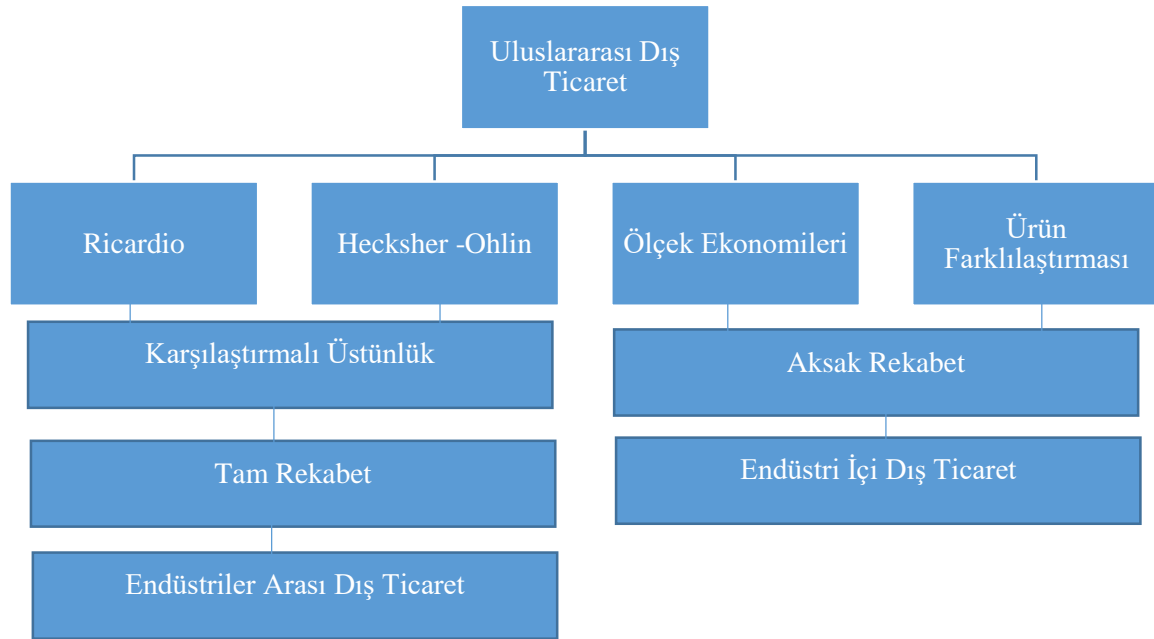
Uluslararası Dış Ticaret

Ricardio

Hecksher -Ohlin

Ölçek Ekonomileri

Ürün Farklılaştırması

Karşılaştırmalı Üstünlük

Tam Rekabet

Endüstriler Arası Dış Ticaret

Aksak Rekabet

Endüstri İçi Dış Ticaret